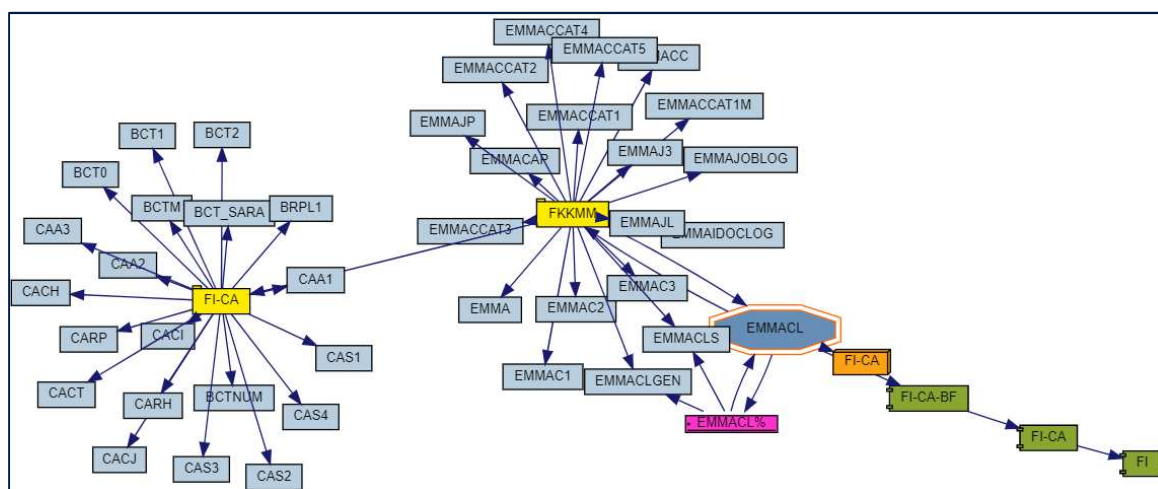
EMMACCAT4
EMMACCAT5
EMMACCAT2
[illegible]ACC
EMMACCAT1
EMMACCAT1M
EMMAJP
EMMACAP
EMMAJ3
EMMAJOBLOG
BCT1
BCT2
BCT0
BCTM
BCT_SARA
BRPL1
FKKMM
EMMAJL
EMMACCAT3
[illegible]MMAIDOCLOG
CAA3
CAA2
CAA1
CACH
FI-CA
EMMAC3
EMMA
EMMAC2
CARP
CACI
CAS1
EMMACLS
EMMACL
FI-CA
CACT
CARH
BCTNUM
EMMAC1
EMMACLGEN
FI-CA-BF
CAS4
EMMACL%
CACJ
CAS3
CAS2
FI-CA
FI